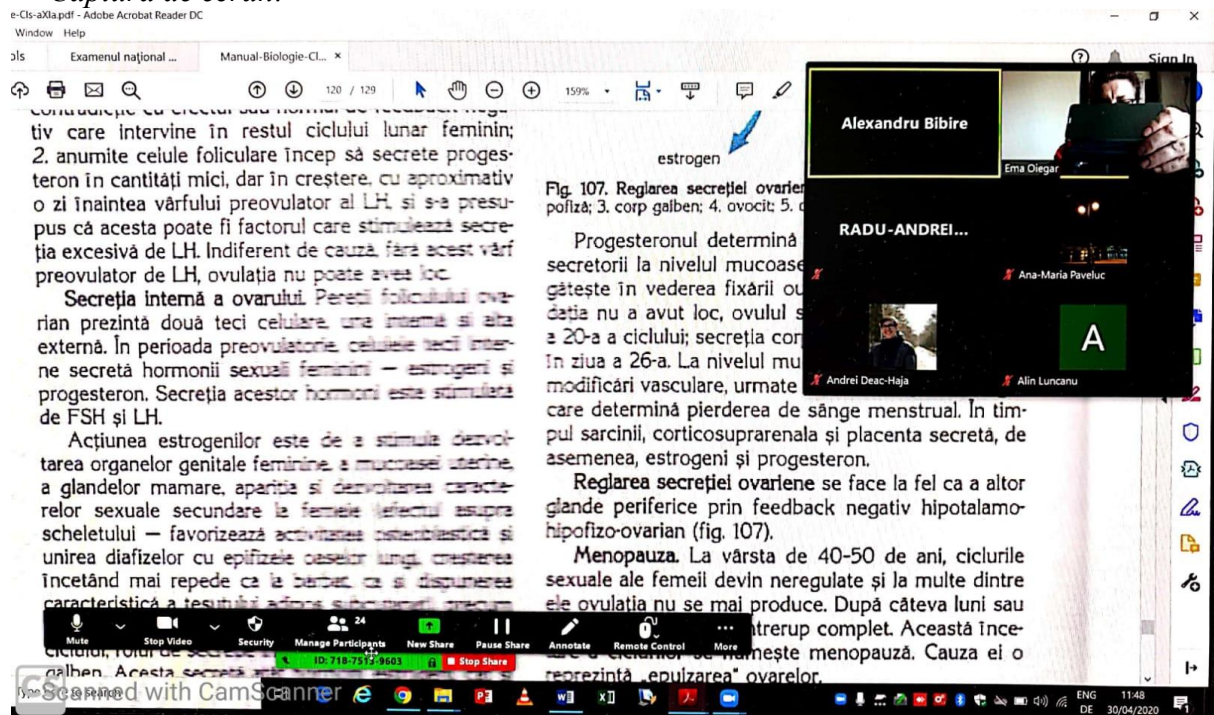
e-Cls-aXIa.pdf - Adobe Acrobat Reader DC
Window Help
ols Examenul național ... Manual-Biologie-Cl... ×
120 / 129 159%
Sign In

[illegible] tiv care intervine în restul ciclului lunar feminin; 2. anumite celule foliculare încep să secrete progesteron în cantități mici, dar în creștere, cu aproximativ o zi înaintea vârfului preovulator al LH, și s-a presupus că acesta poate fi factorul care stimulează secreția excesivă de LH. Indiferent de cauză, fără acest vârf preovulator de LH, ovulația nu poate avea loc.

Secreția internă a ovarului. Pereții foliculului ovarian prezintă două teci celulare, una internă și alta externă. În perioada preovulatorie, celulele tecii interne secretă hormonii sexuali feminini — estrogeni și progesteron. Secreția acestor hormoni este stimulată de FSH și LH.

Acțiunea estrogenilor este de a stimula dezvoltarea organelor genitale feminine, a mucoasei uterine, a glandelor mamare, apariția și dezvoltarea caracterelor sexuale secundare la femeie (efectul asupra scheletului — favorizează activitatea osteoblastică și unirea diafizelor cu epifizele oaselor lungi, creșterea încetând mai repede ca la bărbat, ca și dispunerea caracteristică a țesutului adipos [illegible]
ciclului, rolul de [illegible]
galben. Acesta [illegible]

estrogen

Fig. 107. Reglarea secreției ovarien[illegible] pofiză; 3. corp galben; 4. ovocit; 5. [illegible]

Progesteronul determină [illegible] secretorii la nivelul mucoase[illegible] gătește în vederea fixării ou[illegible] dația nu a avut loc, ovulul s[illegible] a 20-a a ciclului; secreția cor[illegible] în ziua a 26-a. La nivelul mu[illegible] modificări vasculare, urmate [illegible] care determină pierderea de sânge menstrual. În timpul sarcinii, corticosuprarenala și placenta secretă, de asemenea, estrogeni și progesteron.

Reglarea secreției ovariene se face la fel ca a altor glande periferice prin feedback negativ hipotalamo-hipofizo-ovarian (fig. 107).

Menopauza. La vârsta de 40-50 de ani, ciclurile sexuale ale femeii devin neregulate și la multe dintre ele ovulația nu se mai produce. După câteva luni sau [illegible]ntrerup complet. Această ince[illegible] numește menopauză. Cauza ei o reprezintă „epuizarea" ovarelor.

Alexandru Bibire
Ema Olegar
RADU-ANDREI...
Ana-Maria Paveluc
A
Andrei Deac-Haja
Alin Luncanu

Mute Stop Video Security Manage Participants 24 New Share Pause Share Annotate Remote Control More
ID: 718-7513-9603 Stop Share

Scanned with CamScanner
ENG DE 11:48 30/04/2020